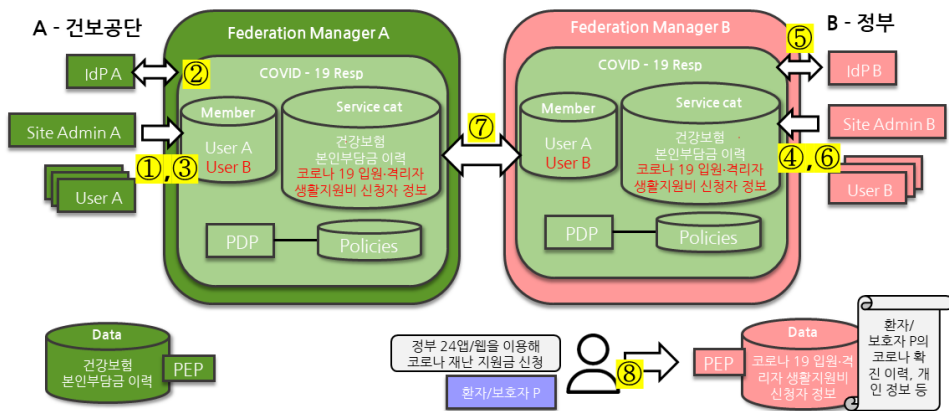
A - 건보공단

Federation Manager A

IdP A

②

COVID - 19 Resp

Member

User A
User B

Service cat

건강보험
본인부담금 이력
코로나 19 입원·격리자
생활지원비 신청자 정보

Site Admin A

①,③

User A

PDP

Policies

⑦

Federation Manager B

B - 정부

⑤

IdP B

COVID - 19 Resp

Member

User A
User B

Service cat

건강보험
본인부담금 이력
코로나 19 입원·격리자
생활지원비 신청자 정보

Site Admin B

④,⑥

User B

PDP

Policies

Data

건강보험
본인부담금 이력

PEP

정부 24앱/웹을 이용해
코로나 재난 지원금 신청

환자/보호자 P

⑧

PEP

Data

코로나 19 입원·격리자 생활지원비 신청자 정보

환자/보호자 P의 코로나 확진 이력, 개인 정보 등